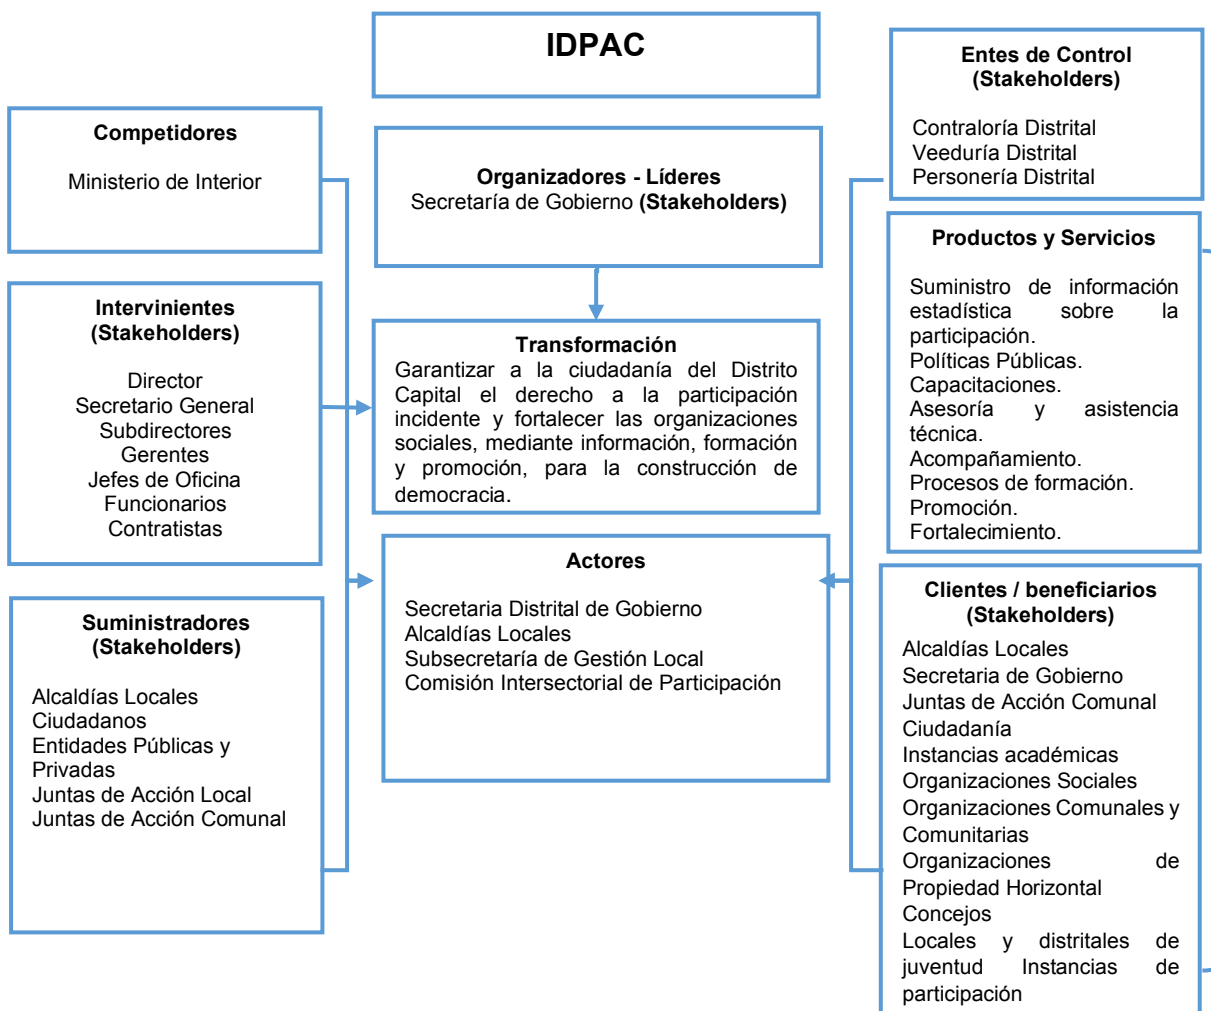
IDPAC

Competidores

Ministerio de Interior

Intervinientes (Stakeholders)

Director
Secretario General
Subdirectores
Gerentes
Jefes de Oficina
Funcionarios
Contratistas

Suministradores (Stakeholders)

Alcaldías Locales
Ciudadanos
Entidades Públicas y Privadas
Juntas de Acción Local
Juntas de Acción Comunal

Organizadores - Líderes
Secretaría de Gobierno (Stakeholders)

Transformación
Garantizar a la ciudadanía del Distrito Capital el derecho a la participación incidente y fortalecer las organizaciones sociales, mediante información, formación y promoción, para la construcción de democracia.

Actores

Secretaria Distrital de Gobierno
Alcaldías Locales
Subsecretaría de Gestión Local
Comisión Intersectorial de Participación

Entes de Control (Stakeholders)

Contraloría Distrital
Veeduría Distrital
Personería Distrital

Productos y Servicios

Suministro de información estadística sobre la participación.
Políticas Públicas.
Capacitaciones.
Asesoría y asistencia técnica.
Acompañamiento.
Procesos de formación.
Promoción.
Fortalecimiento.

Clientes / beneficiarios (Stakeholders)

Alcaldías Locales
Secretaria de Gobierno
Juntas de Acción Comunal
Ciudadanía
Instancias académicas
Organizaciones Sociales
Organizaciones Comunales y Comunitarias
Organizaciones de Propiedad Horizontal
Concejos
Locales y distritales de juventud Instancias de participación